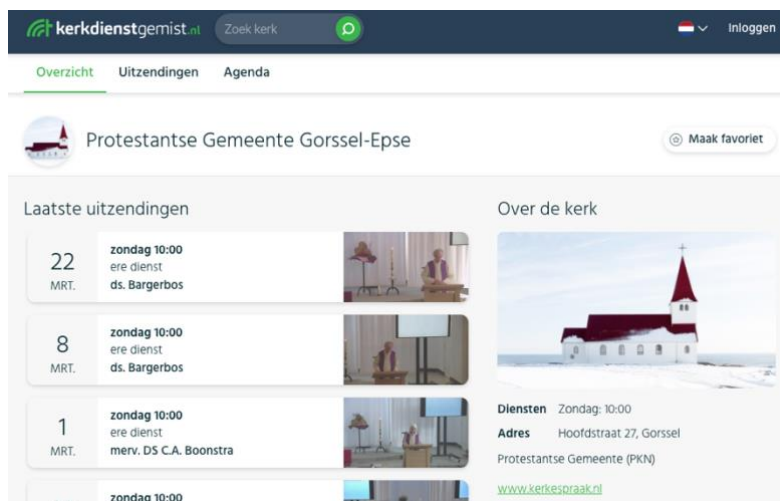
kerkdienstgemist.nl Zoek kerk Inloggen

Overzicht Uitzendingen Agenda

Protestantse Gemeente Gorssel-Epse

Maak favoriet

Laatste uitzendingen

22 MRT. zondag 10:00 ere dienst ds. Bargerbos

8 MRT. zondag 10:00 ere dienst ds. Bargerbos

1 MRT. zondag 10:00 ere dienst merv. DS C.A. Boonstra

zondag 10:00

Over de kerk

Diensten Zondag: 10:00
Adres Hoofdstraat 27, Gorssel
Protestantse Gemeente (PKN)
www.kerkespraak.nl